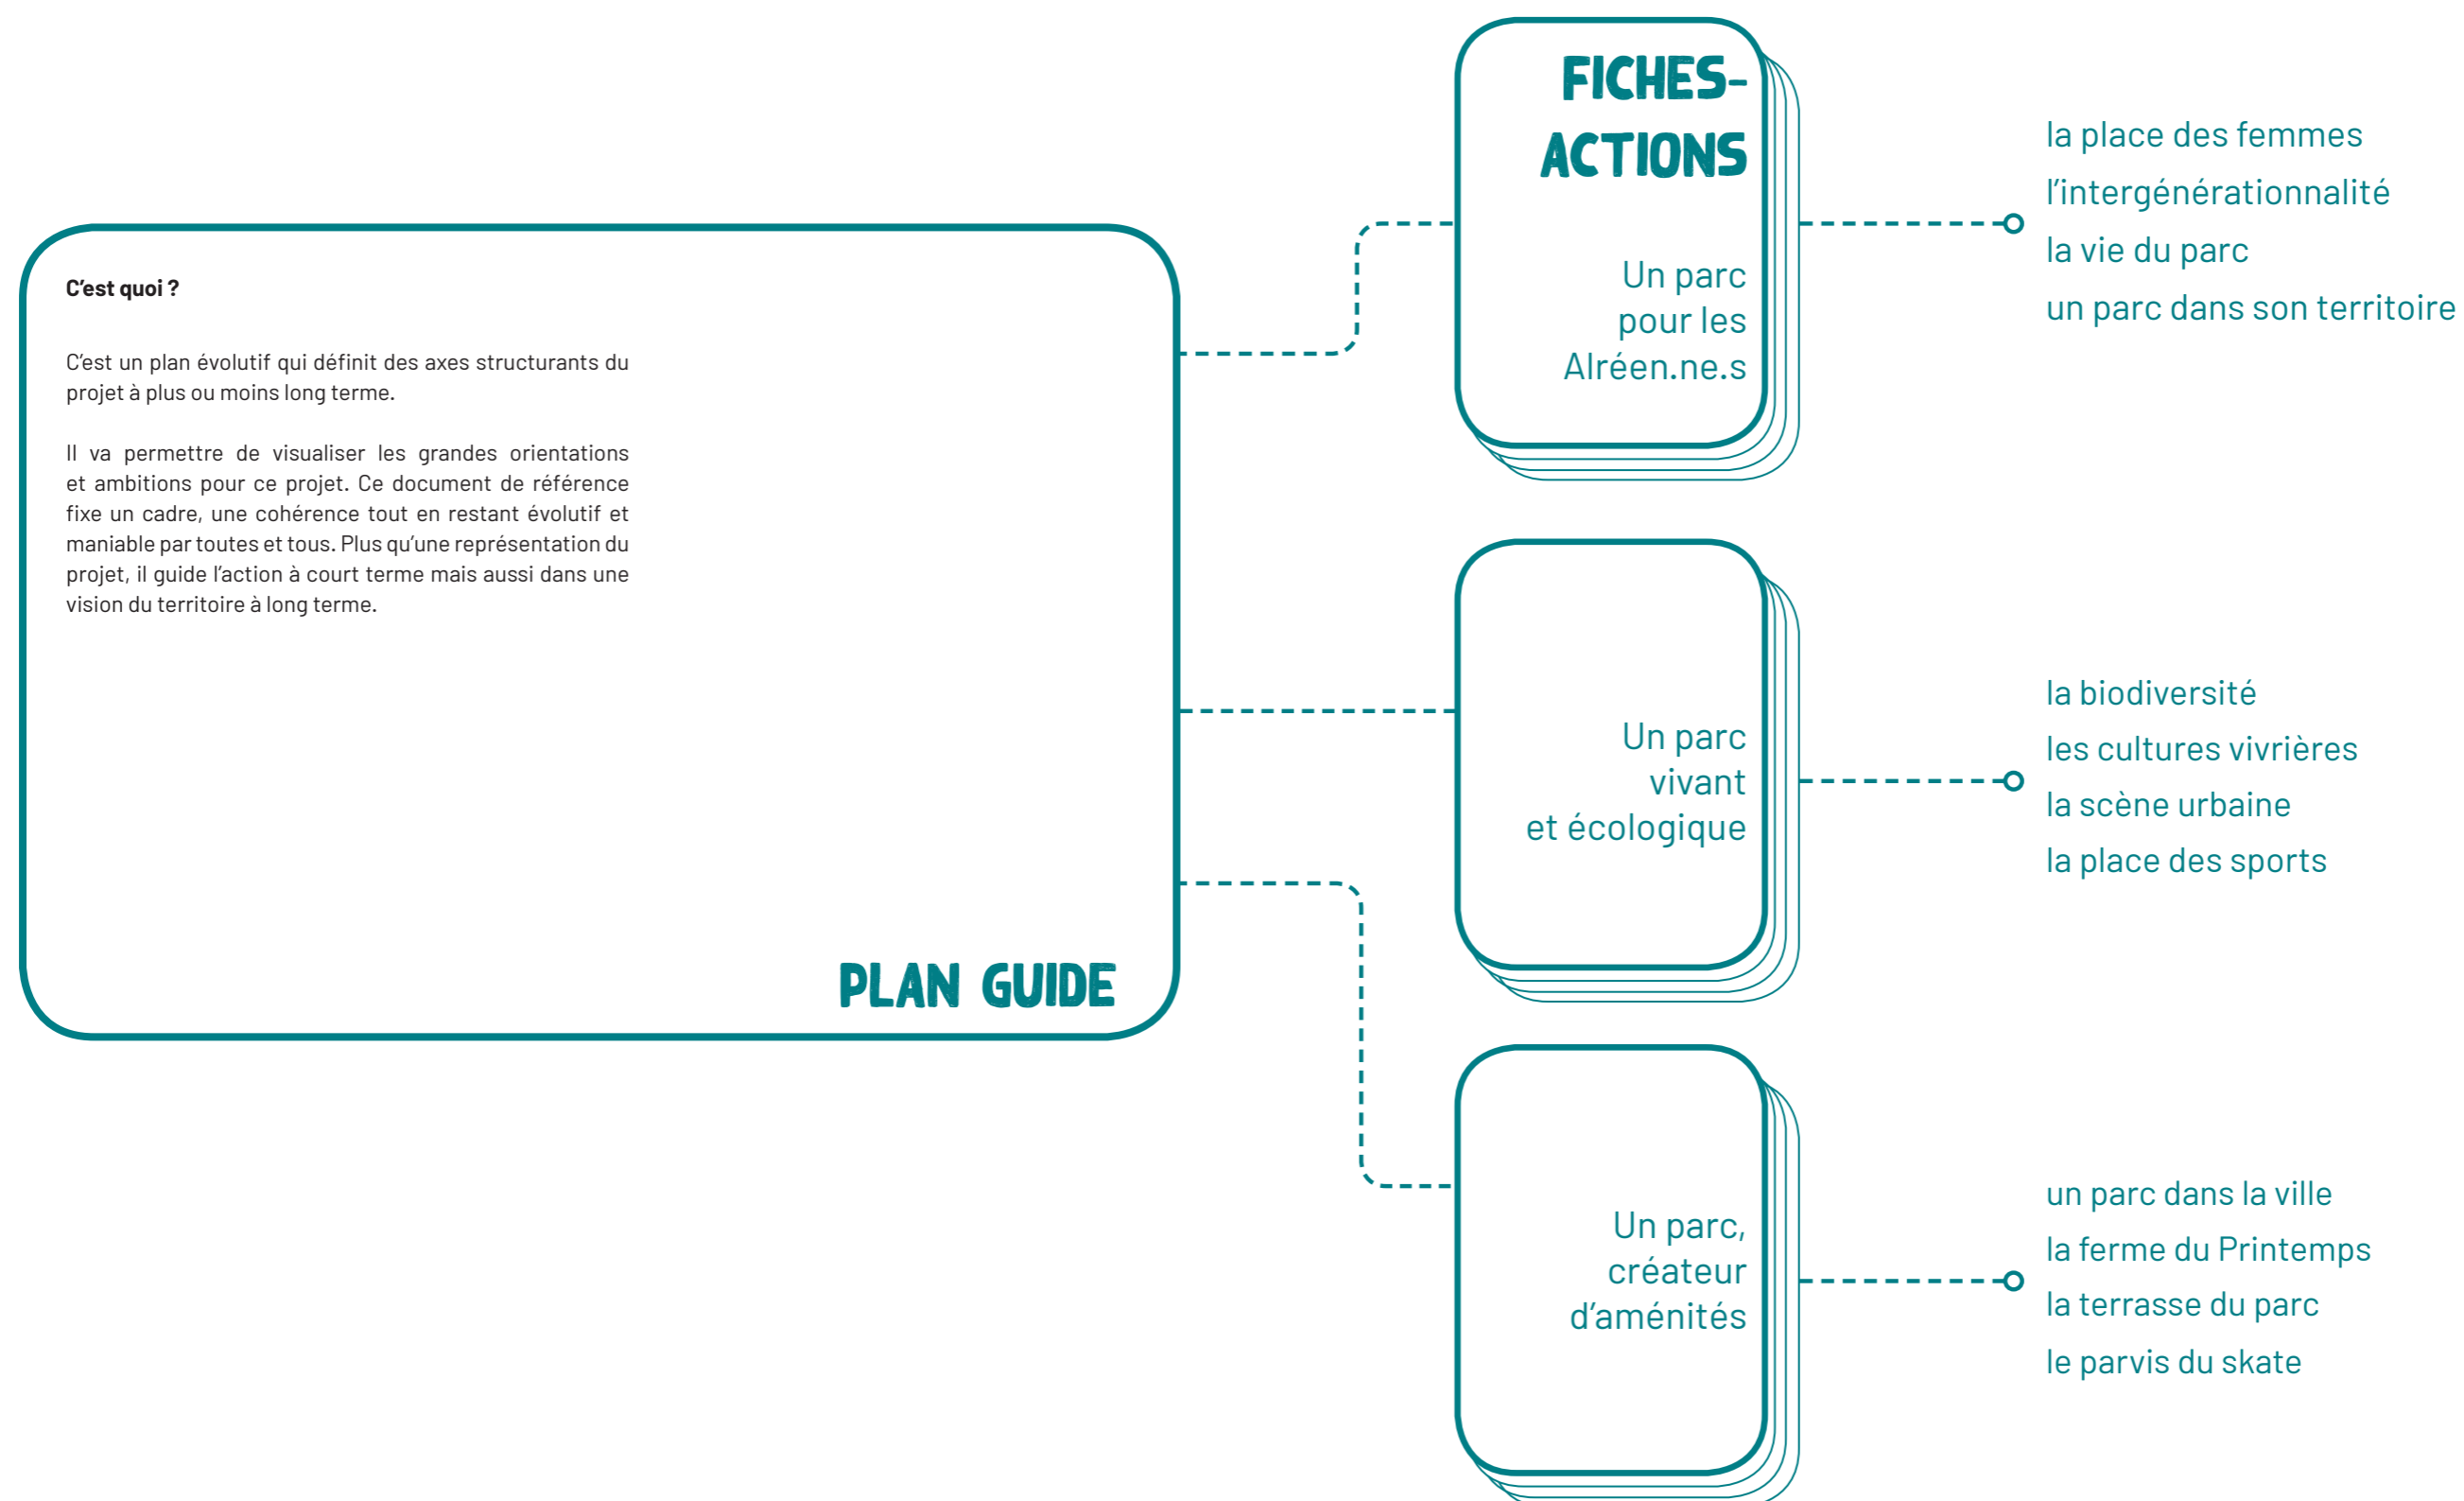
C'est quoi ?

C'est un plan évolutif qui définit des axes structurants du projet à plus ou moins long terme.

Il va permettre de visualiser les grandes orientations et ambitions pour ce projet. Ce document de référence fixe un cadre, une cohérence tout en restant évolutif et maniable par toutes et tous. Plus qu'une représentation du projet, il guide l'action à court terme mais aussi dans une vision du territoire à long terme.

PLAN GUIDE

FICHES-ACTIONS

Un parc pour les Alréen.ne.s

la place des femmes
l'intergénérationnalité
la vie du parc
un parc dans son territoire

Un parc vivant et écologique

la biodiversité
les cultures vivrières
la scène urbaine
la place des sports

Un parc, créateur d'aménités

un parc dans la ville
la ferme du Printemps
la terrasse du parc
le parvis du skate